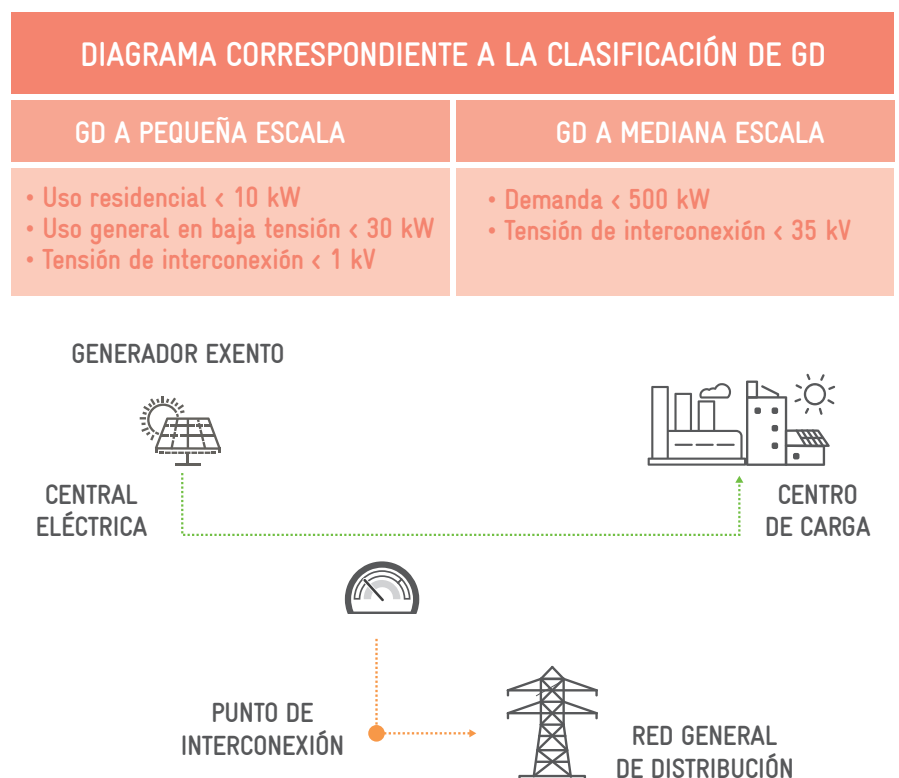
DIAGRAMA CORRESPONDIENTE A LA CLASIFICACIÓN DE GD

| GD A PEQUEÑA ESCALA | GD A MEDIANA ESCALA |
|---|---|
| • Uso residencial < 10 kW<br>• Uso general en baja tensión < 30 kW<br>• Tensión de interconexión < 1 kV | • Demanda < 500 kW<br>• Tensión de interconexión < 35 kV |

GENERADOR EXENTO

CENTRAL ELÉCTRICA

CENTRO DE CARGA

PUNTO DE INTERCONEXIÓN

RED GENERAL DE DISTRIBUCIÓN